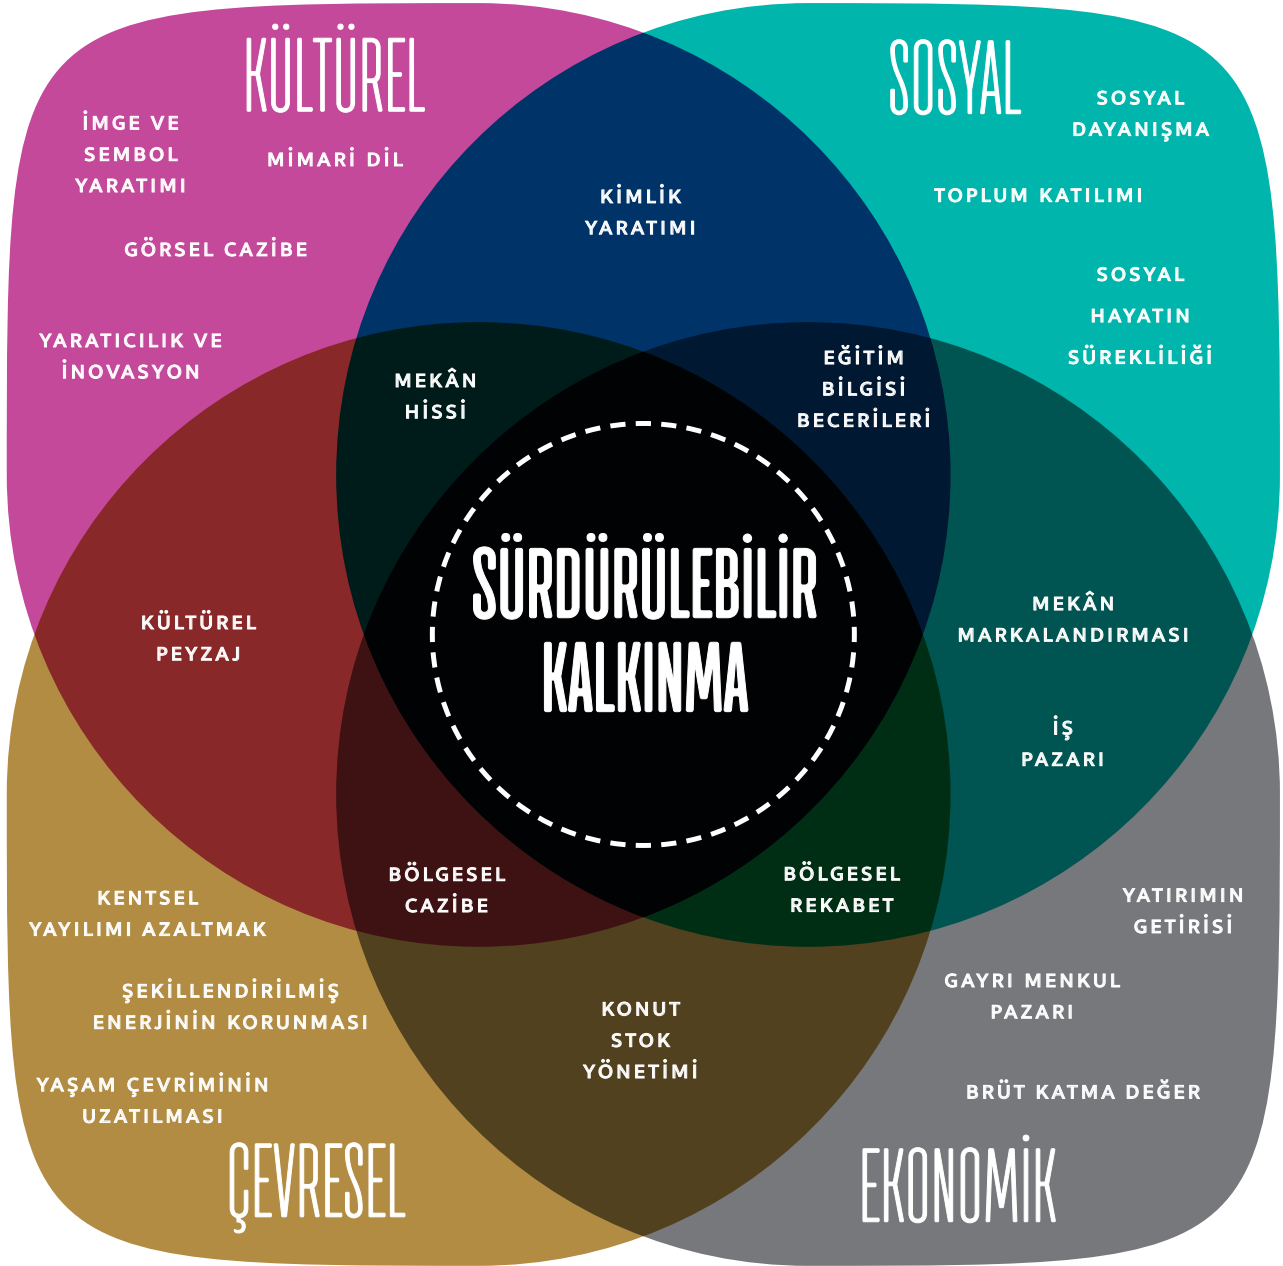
KÜLTÜREL

SOSYAL

İMGE VE SEMBOL YARATIMI

MİMARİ DİL

GÖRSEL CAZİBE

YARATICILIK VE İNOVASYON

KİMLİK YARATIMI

SOSYAL DAYANIŞMA

TOPLUM KATILIMI

SOSYAL HAYATIN SÜREKLİLİĞİ

MEKÂN HİSSİ

EĞİTİM BİLGİSİ BECERİLERİ

SÜRDÜRÜLEBİLİR KALKINMA

KÜLTÜREL PEYZAJ

MEKÂN MARKALANDIRMASI

İŞ PAZARI

BÖLGESEL CAZİBE

BÖLGESEL REKABET

KENTSEL YAYILIMI AZALTMAK

ŞEKİLLENDİRİLMİŞ ENERJİNİN KORUNMASI

YAŞAM ÇEVRİMİNİN UZATILMASI

KONUT STOK YÖNETİMİ

YATIRIMIN GETİRİSİ

GAYRI MENKUL PAZARI

BRÜT KATMA DEĞER

ÇEVRESEL

EKONOMİK